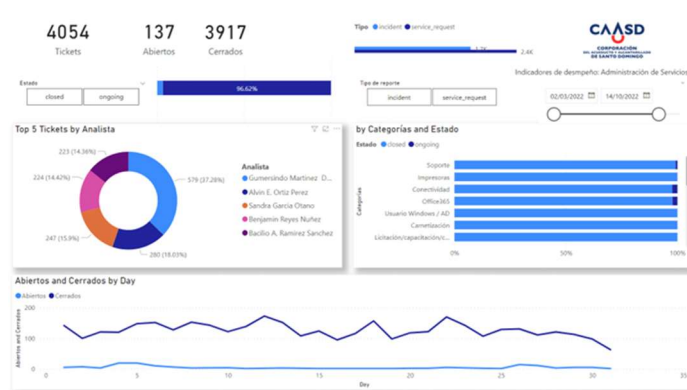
4054
Tickets

137
Abiertos

3917
Cerrados

Tipo ● incident ● service_request

1.7K

2.4K

CAASD
CORPORACIÓN DEL ACUEDUCTO Y ALCANTARILLADO DE SANTO DOMINGO

Estado

closed

ongoing

96.62%

Tipo de reporte

incident

service_request

Indicadores de despempeño: Administración de Servicios

02/03/2022

14/10/2022

Top 5 Tickets by Analista

223 (14.36%)

224 (14.42%)

247 (15.9%)

280 (18.03%)

579 (37.28%)

Analista
Gumersindo Martinez D...
Alvin E. Ortiz Perez
Sandra Garcia Otano
Benjamin Reyes Nuñez
Bacilio A. Ramirez Sanchez

by Categorias and Estado

Estado ● closed ● ongoing

Categorias

Soporte
Impresoras
Conectividad
Office365
Usuario Windows / AD
Cametización
Licitación/capacitación/c...

0%

50%

100%

Abiertos and Cerrados by Day

● Abiertos ● Cerrados

Abiertos and Cerrados

200

100

0

0

5

10

15

20

25

30

Day